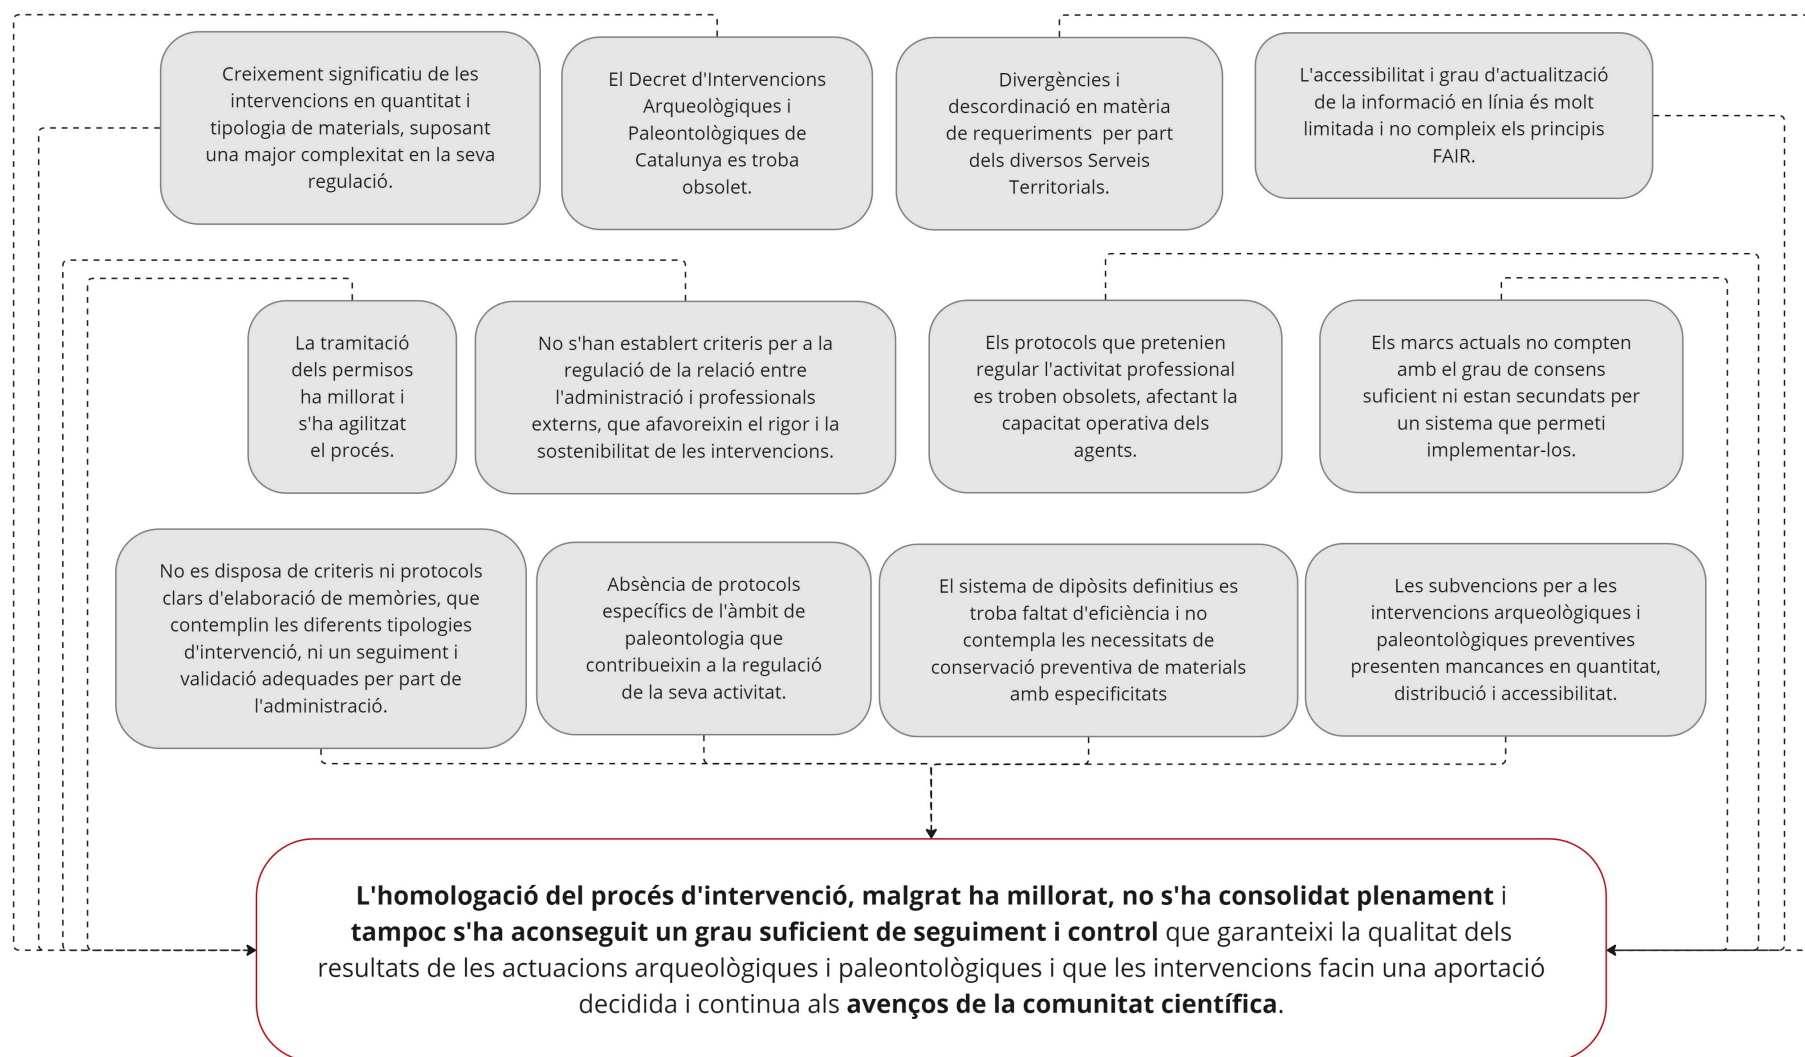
Creixement significatiu de les intervencions en quantitat i tipologia de materials, suposant una major complexitat en la seva regulació.

El Decret d'Intervencions Arqueològiques i Paleontològiques de Catalunya es troba obsolet.

Divergències i descordinació en matèria de requeriments per part dels diversos Serveis Territorials.

L'accessibilitat i grau d'actualització de la informació en línia és molt limitada i no compleix els principis FAIR.

La tramitació dels permisos ha millorat i s'ha agilitzat el procés.

No s'han establert criteris per a la regulació de la relació entre l'administració i professionals externs, que afavoreixin el rigor i la sostenibilitat de les intervencions.

Els protocols que pretenien regular l'activitat professional es troben obsolets, afectant la capacitat operativa dels agents.

Els marcs actuals no compten amb el grau de consens suficient ni estan secundats per un sistema que permeti implementar-los.

No es disposa de criteris ni protocols clars d'elaboració de memòries, que contemplin les diferents tipologies d'intervenció, ni un seguiment i validació adequades per part de l'administració.

Absència de protocols específics de l'àmbit de paleontologia que contribueixin a la regulació de la seva activitat.

El sistema de dipòsits definitius es troba faltat d'eficiència i no contempla les necessitats de conservació preventiva de materials amb especificitats

Les subvencions per a les intervencions arqueològiques i paleontològiques preventives presenten mancances en quantitat, distribució i accessibilitat.

**L'homologació del procés d'intervenció, malgrat ha millorat, no s'ha consolidat plenament** i **tampoc s'ha aconseguit un grau suficient de seguiment i control** que garanteixi la qualitat dels resultats de les actuacions arqueològiques i paleontològiques i que les intervencions facin una aportació decidida i continua als **avenços de la comunitat científica**.